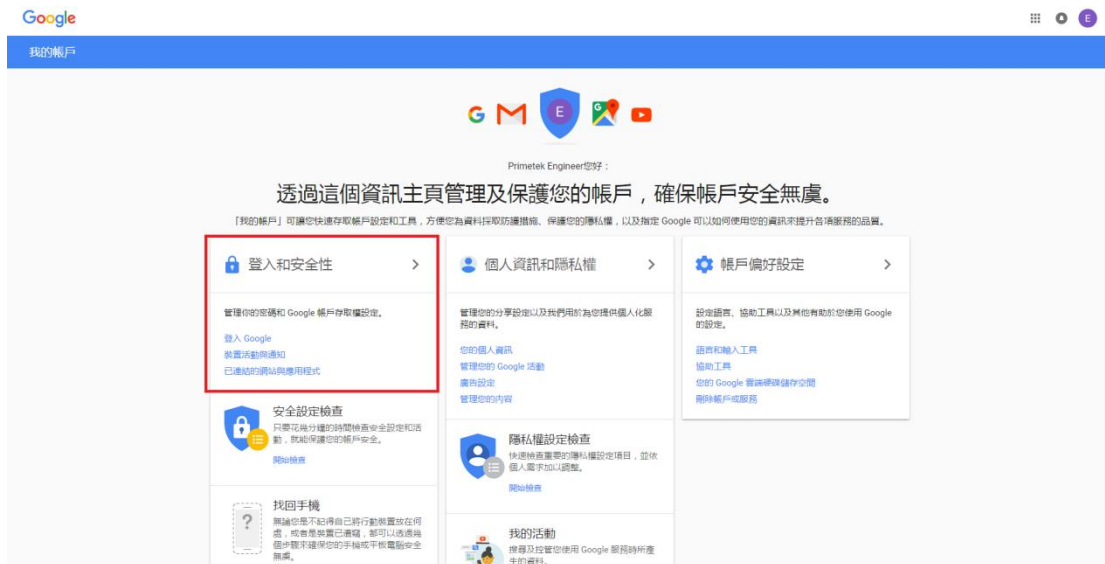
Google

E

我的帳戶

E

Primetek Engineer您好：

透過這個資訊主頁管理及保護您的帳戶，確保帳戶安全無虞。

「我的帳戶」可讓您快速存取帳戶設定和工具，方便您為資料採取防護措施、保護您的隱私權，以及指定 Google 可以如何使用您的資訊來提升各項服務的品質。

登入和安全性 >

管理你的密碼和 Google 帳戶存取權設定。

登入 Google
裝置活動與通知
已連結的網站與應用程式

安全設定檢查
只要花幾分鐘的時間檢查安全設定和活動，就能保護您的帳戶安全。

開始檢查

找回手機
無論您是不記得自己將行動裝置放在何處，或者是裝置已遭竊，都可以透過幾個步驟來確保您的手機或平板電腦安全無虞。

個人資訊和隱私權 >

管理您的分享設定以及我們用於為您提供個人化服務的資料。

您的個人資訊
管理您的 Google 活動
廣告設定
管理您的內容

隱私權設定檢查
快速檢查重要的隱私權設定項目，並依個人需求加以調整。

開始檢查

我的活動
搜尋及控管您使用 Google 服務時所產生的資料。

帳戶偏好設定 >

設定語言、協助工具以及其他有助於您使用 Google 的設定。

語言和輸入工具
協助工具
您的 Google 雲端硬碟儲存空間
刪除帳戶或服務